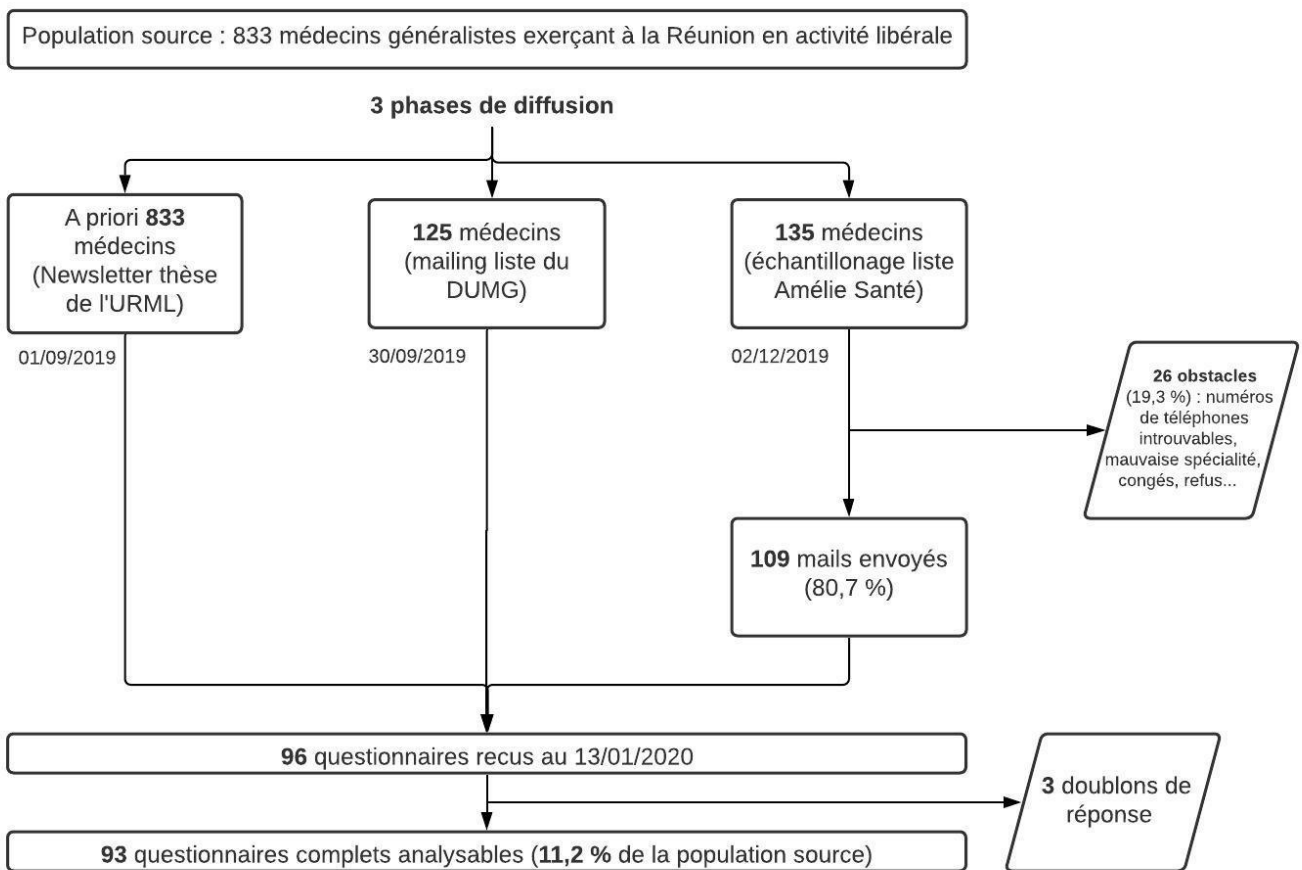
Population source : 833 médecins généralistes exerçant à la Réunion en activité libérale

3 phases de diffusion

A priori 833 médecins (Newsletter thèse de l'URML)

01/09/2019

125 médecins (mailing liste du DUMG)

30/09/2019

135 médecins (échantillonage liste Amélie Santé)

02/12/2019

26 obstacles (19,3 %) : numéros de téléphones introuvables, mauvaise spécialité, congés, refus...

109 mails envoyés (80,7 %)

96 questionnaires recus au 13/01/2020

3 doublons de réponse

93 questionnaires complets analysables (11,2 % de la population source)